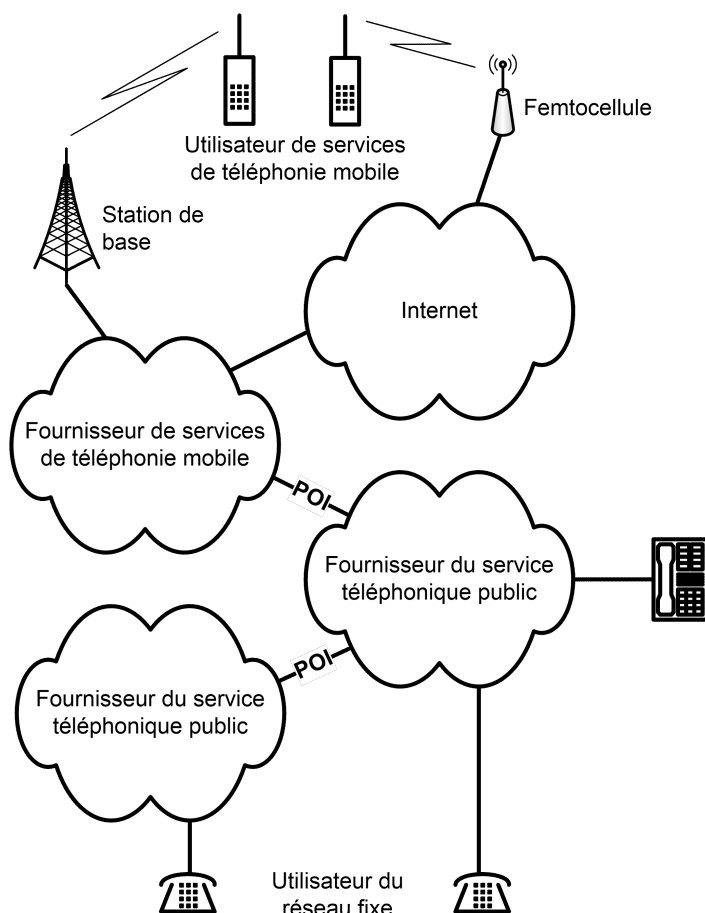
Utilisateur de services de téléphonie mobile

Femtocellule

Station de base

Internet

Fournisseur de services de téléphonie mobile

POI

Fournisseur du service téléphonique public

POI

Fournisseur du service téléphonique public

Utilisateur du réseau fixe